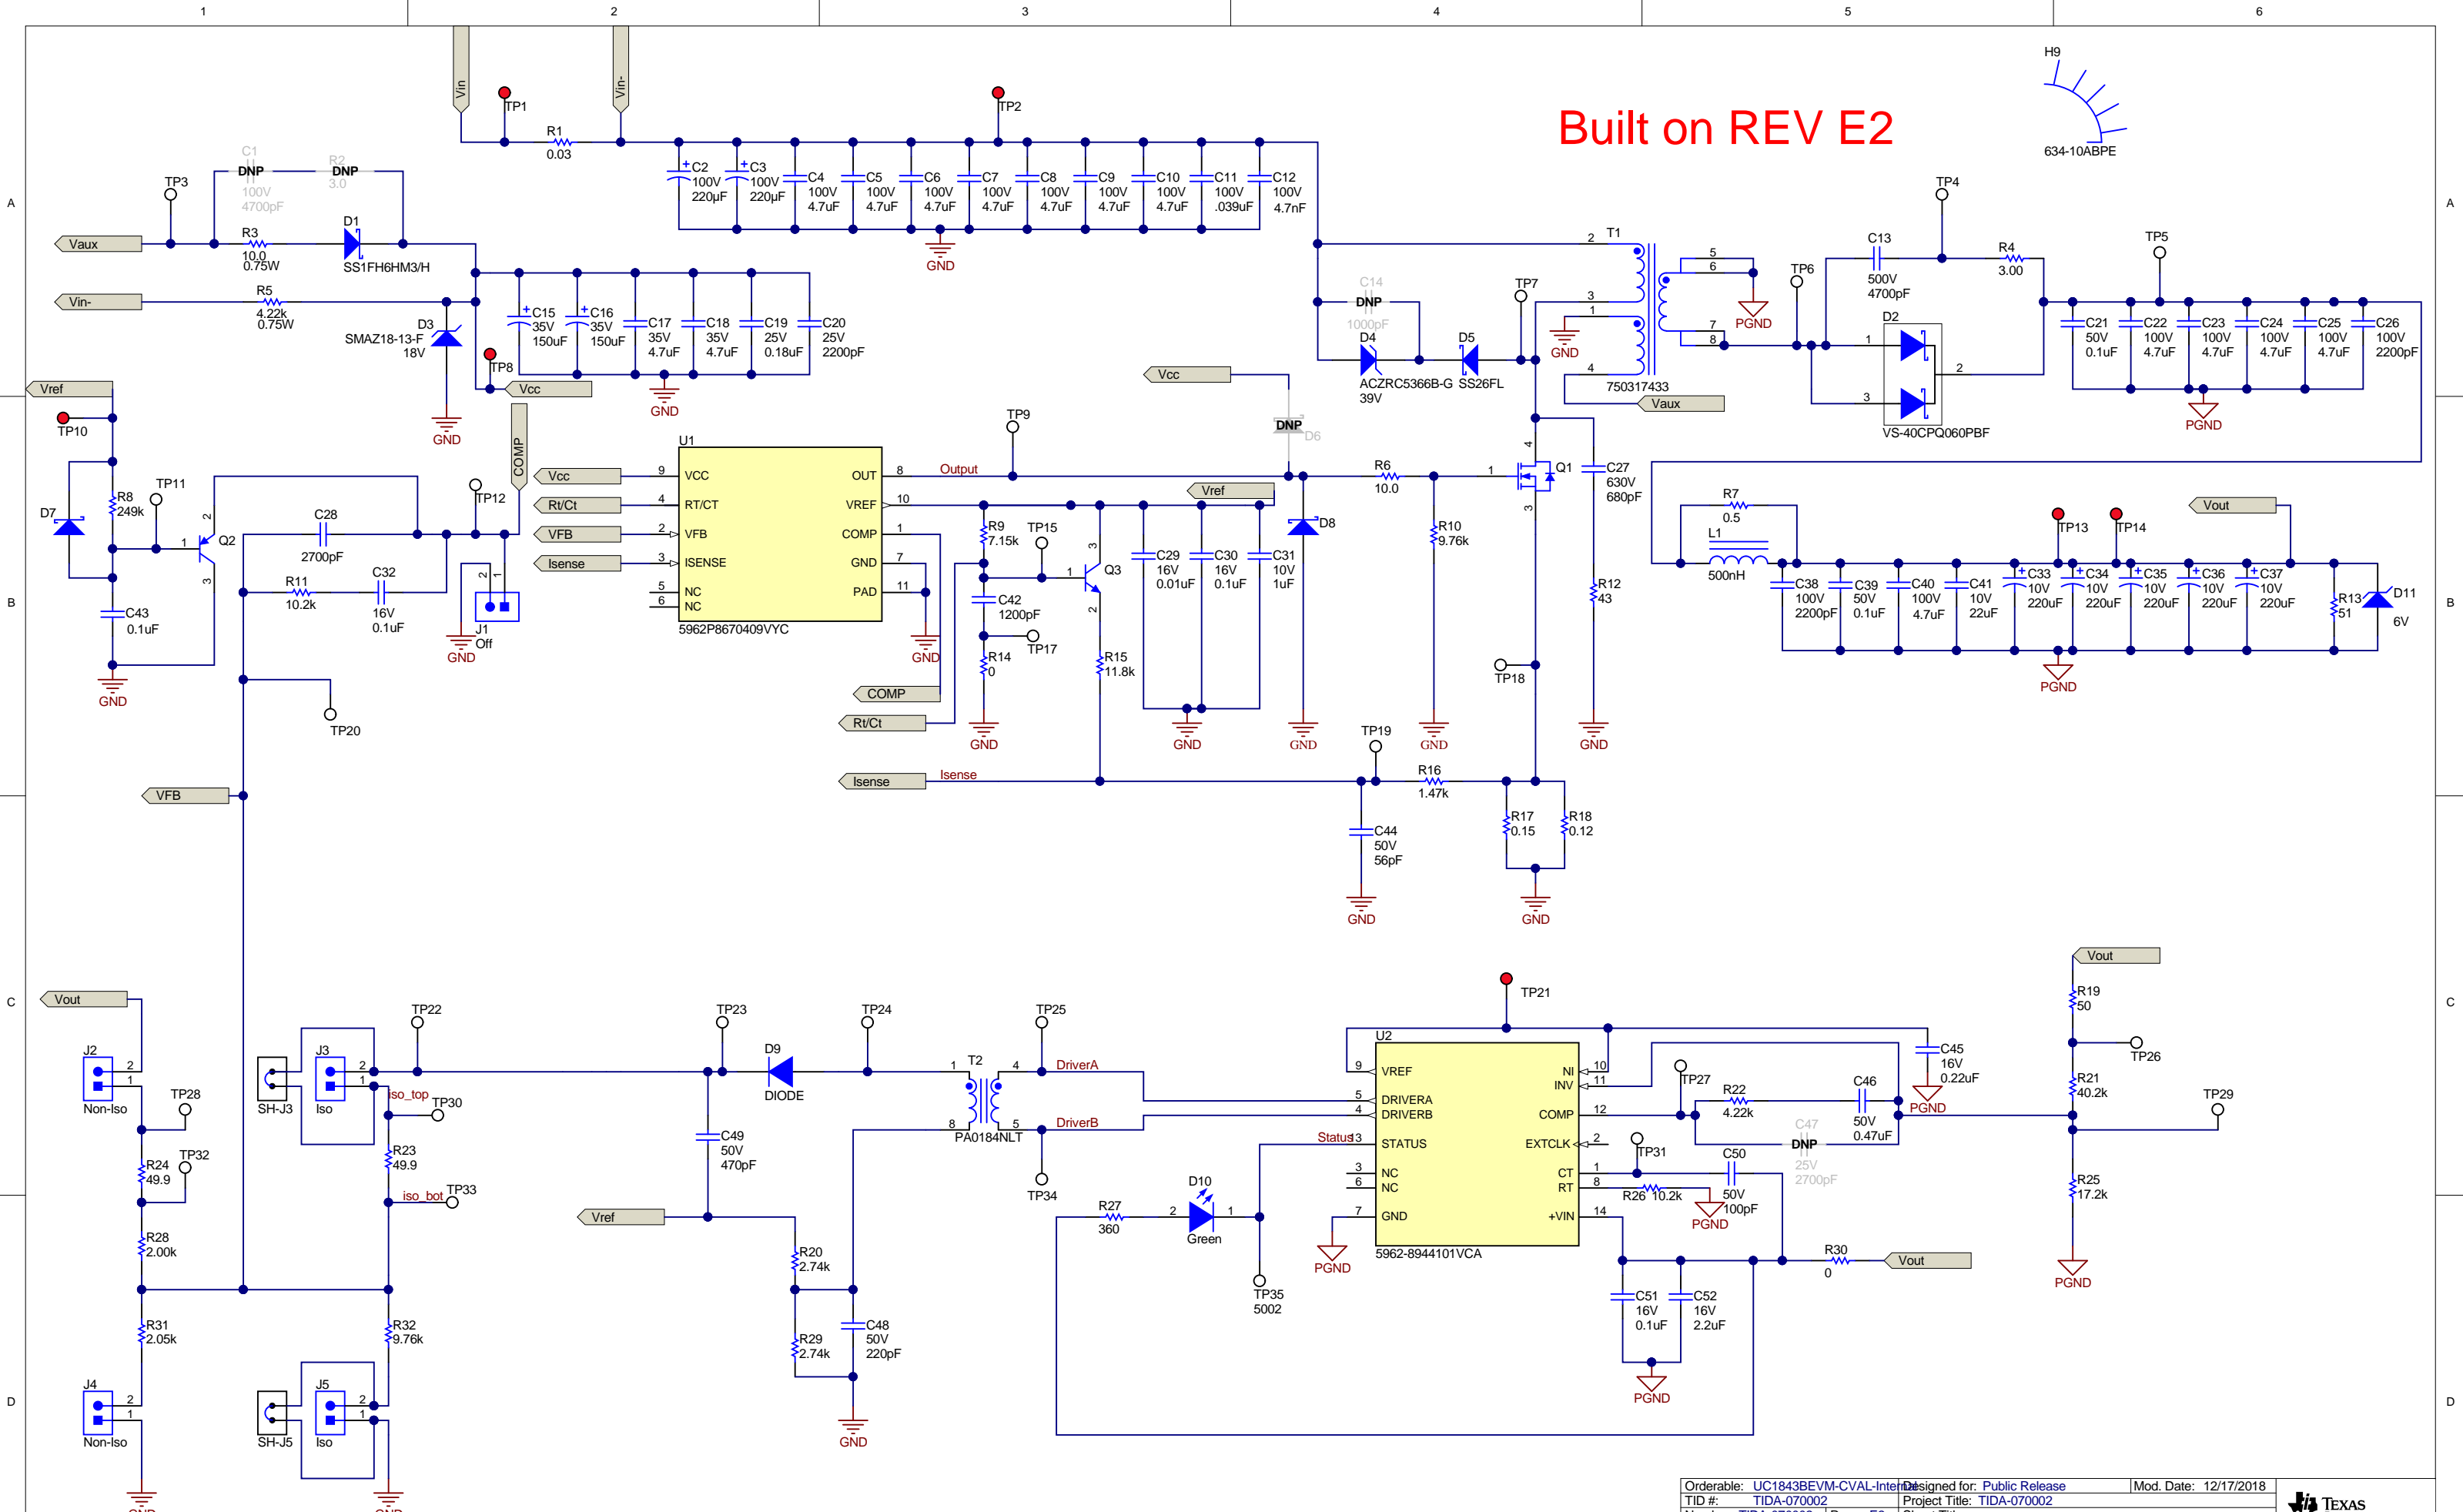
1 2 3 4 5 6

A B C D

Built on REV E2

H9
634-10ABPE

Vin
Vin-
TP1
TP2
R1
0.03
C2 100V 220µF
C3 100V 220µF
C4 100V 4.7uF
C5 100V 4.7uF
C6 100V 4.7uF
C7 100V 4.7uF
C8 100V 4.7uF
C9 100V 4.7uF
C10 100V 4.7uF
C11 100V .039uF
C12 100V 4.7nF
GND

C1 DNP 100V 4700pF
R2 DNP 3.0
TP3
Vaux
R3 10.0 0.75W
D1 SS1FH6HM3/H
Vin-
R5 4.22k 0.75W
D3 SMAZ18-13-F 18V
GND
C15 35V 150uF
C16 35V 150uF
C17 35V 4.7uF
C18 35V 4.7uF
C19 25V 0.18uF
C20 25V 2200pF
TP8
Vcc
GND

T1
2 3 1 4 5 6 7 8
750317433
C14 DNP 1000pF
D4 ACZRC5366B-G 39V
D5 SS26FL
TP7
GND
Vaux
PGND
TP6
C13 500V 4700pF
TP4
R4 3.00
D2 VS-40CPQ060PBF
TP5
C21 50V 0.1uF
C22 100V 4.7uF
C23 100V 4.7uF
C24 100V 4.7uF
C25 100V 4.7uF
C26 100V 2200pF
PGND

Vref
TP10
D7
R8 249k
TP11
Q2
C43 0.1uF
GND
C28 2700pF
R11 10.2k
C32 16V 0.1uF
TP12
COMP
J1 Off
GND
TP20
VFB

U1
Vcc VCC
Rt/Ct RT/CT
VFB VFB
Isense ISENSE
NC
NC
OUT
VREF
COMP
GND
PAD
5962P8670409VYC
Output
TP9
GND
COMP
Rt/Ct
Isense
R9 7.15k
TP15
Q3
C42 1200pF
TP17
R14 0
R15 11.8k
GND
Vref
C29 16V 0.01uF
C30 16V 0.1uF
C31 10V 1uF
GND
D8
GND
Vcc
DNP D6
R6 10.0
R10 9.76k
GND
Q1
C27 630V 680pF
R12 43
GND
TP18
TP19
R16 1.47k
C44 50V 56pF
GND
R17 0.15
R18 0.12
GND

R7 0.5
L1 500nH
Vout
TP13
TP14
C38 100V 2200pF
C39 50V 0.1uF
C40 100V 4.7uF
C41 10V 22uF
C33 10V 220uF
C34 10V 220uF
C35 10V 220uF
C36 10V 220uF
C37 10V 220uF
R13 51
D11 6V
PGND

Vout
J2 Non-Iso
TP28
R24 49.9
TP32
R28 2.00k
R31 2.05k
J4 Non-Iso
SH-J3
J3 Iso
TP22
iso_top
TP30
R23 49.9
iso_bot
TP33
R32 9.76k
SH-J5
J5 Iso
TP23
D9 DIODE
TP24
C49 50V 470pF
Vref
R20 2.74k
R29 2.74k
C48 50V 220pF
GND
T2 PA0184NLT
TP25
DriverA
DriverB
TP34
R27 360
D10 Green
TP35 5002

TP21
U2
VREF
DRIVERA
DRIVERB
STATUS
NC
NC
GND
NI
INV
COMP
EXTCLK
CT
RT
+VIN
5962-8944101VCA
Status
PGND
C45 16V 0.22uF
PGND
TP27
R22 4.22k
C46 50V 0.47uF
C47 DNP 25V 2700pF
TP31
C50 50V 100pF
R26 10.2k
PGND
R30 0
Vout
C51 16V 0.1uF
C52 16V 2.2uF
PGND
Vout
R19 50
TP26
R21 40.2k
TP29
R25 17.2k
PGND

Orderable: UC1843BEVM-CVAL-Interne
TID #: TIDA-070002
Designed for: Public Release
Project Title: TIDA-070002
Mod. Date: 12/17/2018
TEXAS